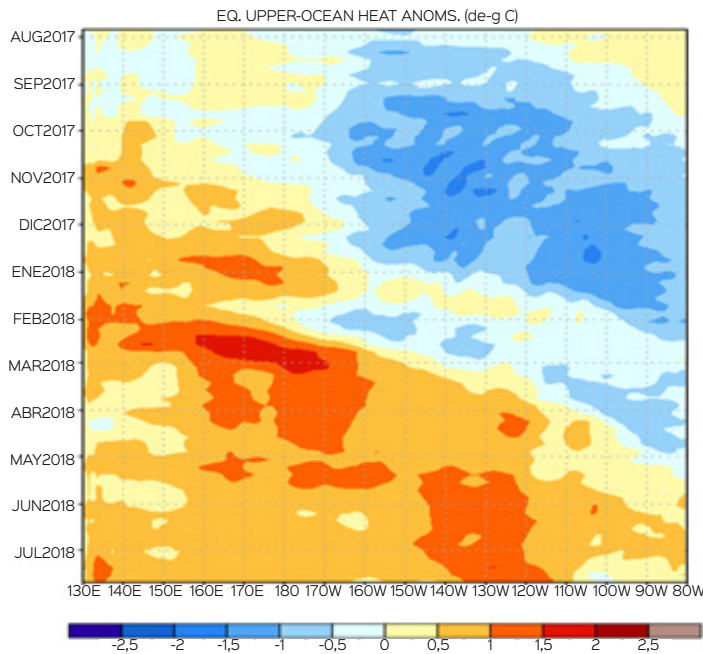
EQ. UPPER-OCEAN HEAT ANOMS. (de-g C)

AUG2017
SEP2017
OCT2017
NOV2017
DIC2017
ENE2018
FEB2018
MAR2018
ABR2018
MAY2018
JUN2018
JUL2018

130E 140E 150E 160E 170E 180 170W 160W 150W 140W 130W 120W 110W 100W 90W 80W

-2,5 -2 -1,5 -1 -0,5 0 0,5 1 1,5 2 2,5